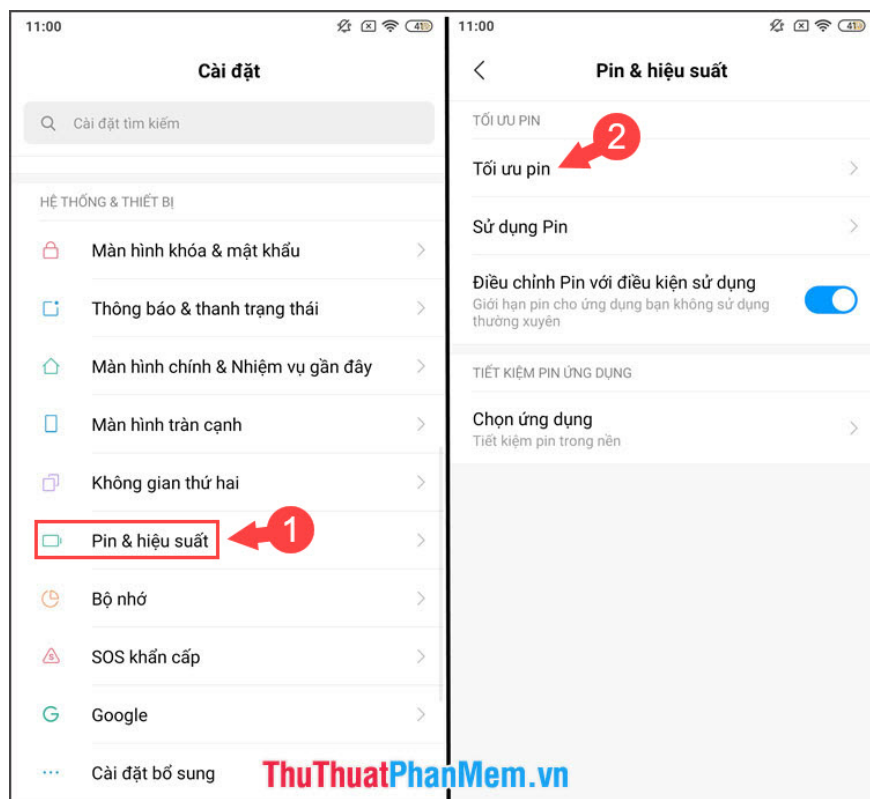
11:00

41

Cài đặt

Cài đặt tìm kiếm

HỆ THỐNG & THIẾT BỊ

Màn hình khóa & mật khẩu

Thông báo & thanh trạng thái

Màn hình chính & Nhiệm vụ gần đây

Màn hình tràn cạnh

Không gian thứ hai

Pin & hiệu suất

1

Bộ nhớ

SOS khẩn cấp

Google

Cài đặt bổ sung

11:00

41

Pin & hiệu suất

TỐI ƯU PIN

2

Tối ưu pin

Sử dụng Pin

Điều chỉnh Pin với điều kiện sử dụng
Giới hạn pin cho ứng dụng bạn không sử dụng thường xuyên

TIẾT KIỆM PIN ỨNG DỤNG

Chọn ứng dụng
Tiết kiệm pin trong nền

ThuThuatPhanMem.vn